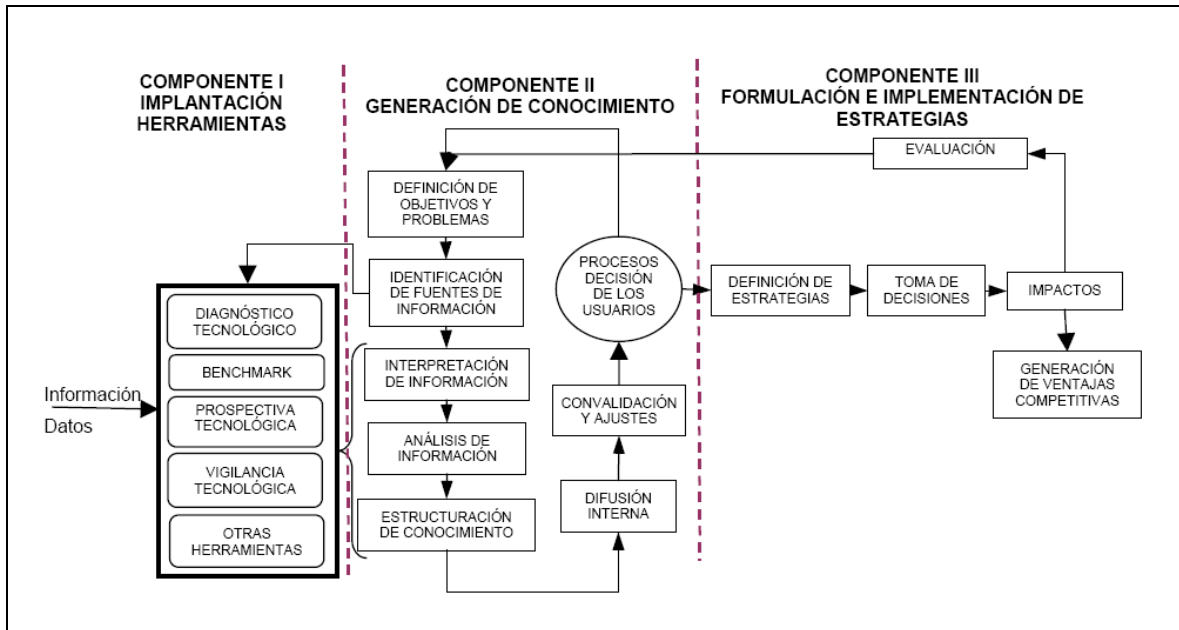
COMPONENTE I
IMPLANTACIÓN
HERRAMIENTAS

COMPONENTE II
GENERACIÓN DE CONOCIMIENTO

COMPONENTE III
FORMULACIÓN E IMPLEMENTACIÓN DE ESTRATEGIAS

EVALUACIÓN

DEFINICIÓN DE OBJETIVOS Y PROBLEMAS

IDENTIFICACIÓN DE FUENTES DE INFORMACIÓN

PROCESOS DECISIÓN DE LOS USUARIOS

DEFINICIÓN DE ESTRATEGIAS

TOMA DE DECISIONES

IMPACTOS

DIAGNÓSTICO TECNOLÓGICO

BENCHMARK

PROSPECTIVA TECNOLÓGICA

VIGILANCIA TECNOLÓGICA

OTRAS HERRAMIENTAS

Información
Datos

INTERPRETACIÓN DE INFORMACIÓN

ANÁLISIS DE INFORMACIÓN

ESTRUCTURACIÓN DE CONOCIMIENTO

CONVALIDACIÓN Y AJUSTES

DIFUSIÓN INTERNA

GENERACIÓN DE VENTAJAS COMPETITIVAS